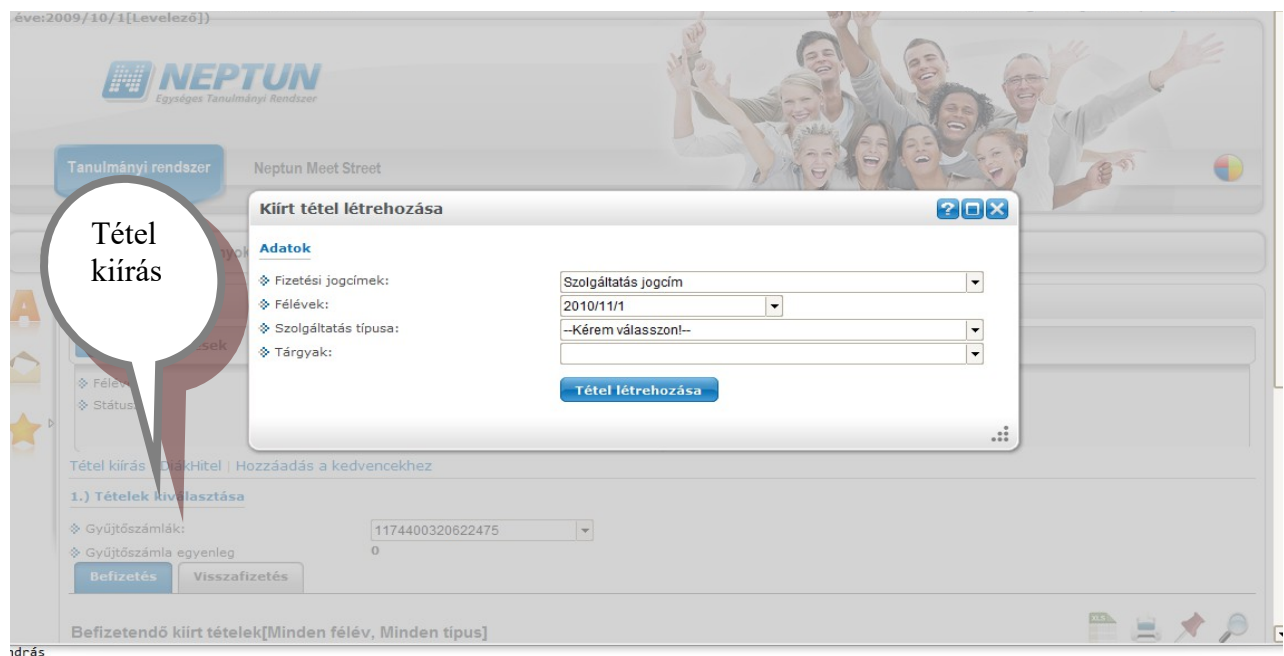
éve:2009/10/1[Levelező])

NEPTUN
Egységes Tanulmányi Rendszer

Tanulmányi rendszer
Neptun Meet Street

Tétel kiírás

Kiírt tétel létrehozása

Adatok

Fizetési jogcímek: Szolgáltatás jogcím
Félévek: 2010/11/1
Szolgáltatás típusa: --Kérem válasszon!--
Tárgyak:

Tétel létrehozása

Félév
Státus

Tétel kiírás | DiákHitel | Hozzáadás a kedvencekhez

1.) Tételek kiválasztása

Gyűjtőszámlák: 1174400320622475
Gyűjtőszámla egyenleg 0

Befizetés
Visszafizetés

Befizetendő kiírt tételek[Minden félév, Minden típus]

ndrás